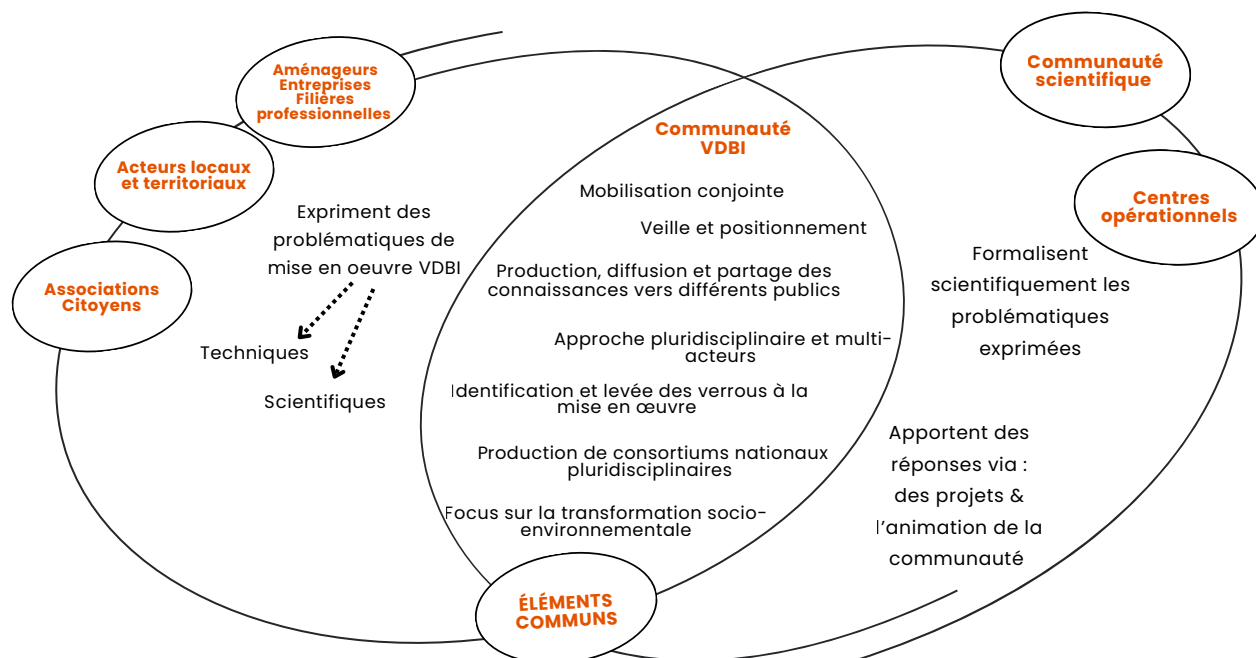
Aménageurs
Entreprises
Filières
professionnelles

Acteurs locaux et territoriaux

Associations
Citoyens

Expriment des problématiques de mise en oeuvre VDBI

Techniques

Scientifiques

Communauté VDBI

Mobilisation conjointe

Veille et positionnement

Production, diffusion et partage des connaissances vers différents publics

Approche pluridisciplinaire et multi-acteurs

Identification et levée des verrous à la mise en œuvre

Production de consortiums nationaux pluridisciplinaires

Focus sur la transformation socio-environnementale

ÉLÉMENTS COMMUNS

Communauté scientifique

Centres opérationnels

Formalisent scientifiquement les problématiques exprimées

Apportent des réponses via : des projets & l'animation de la communauté